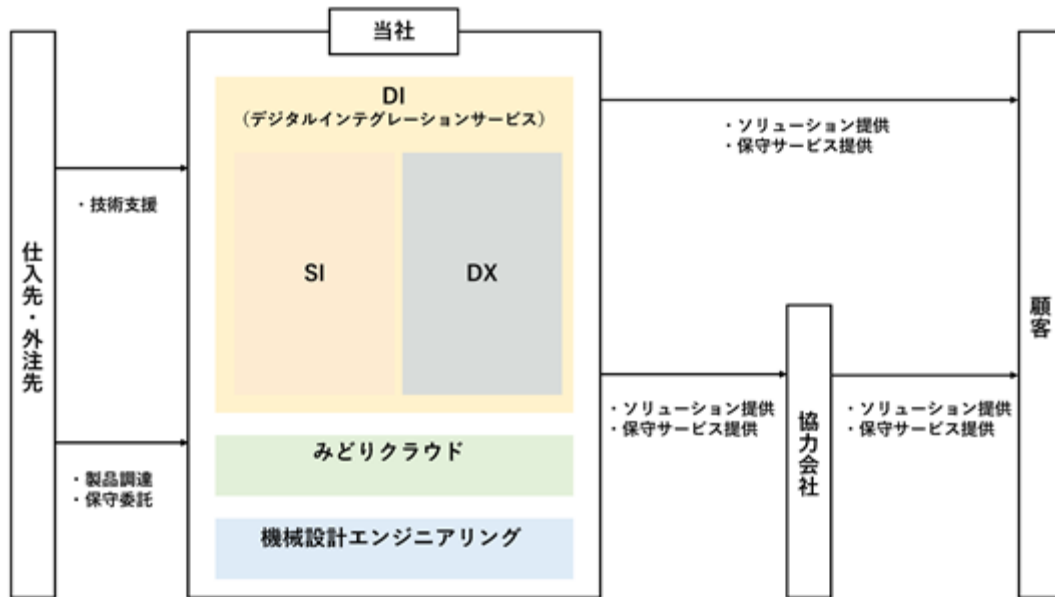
仕入先・外注先

・技術支援

・製品調達
・保守委託

当社

DI
（デジタルインテグレーションサービス）

SI

DX

みどりクラウド

機械設計エンジニアリング

・ソリューション提供
・保守サービス提供

・ソリューション提供
・保守サービス提供

協力会社

・ソリューション提供
・保守サービス提供

顧客